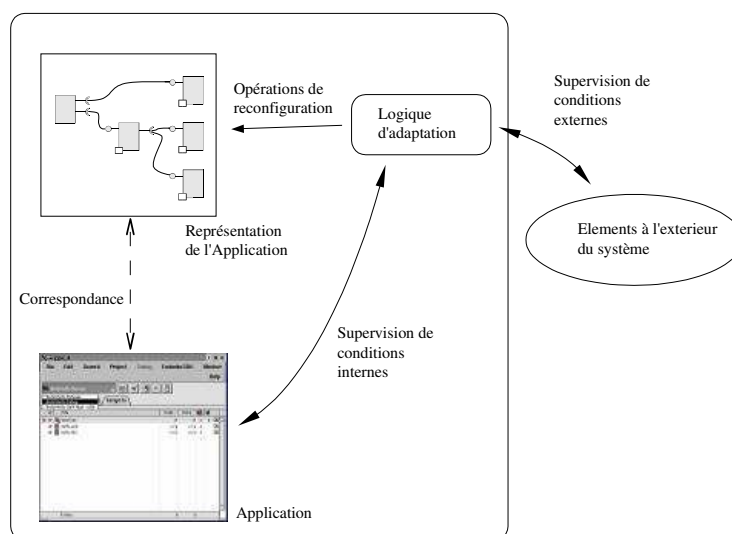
Opérations de reconfiguration

Logique d'adaptation

Supervision de conditions externes

Elements à l'exterieur du système

Représentation de l'Application

Correspondance

Supervision de conditions internes

Application